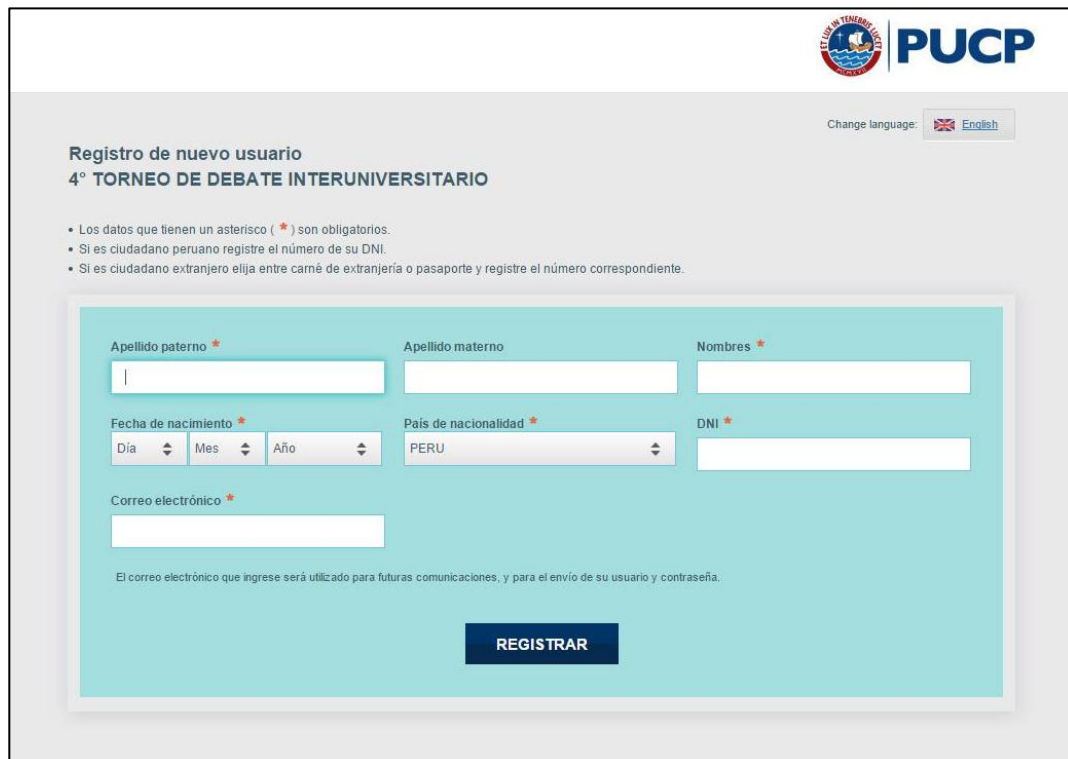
ET LUX IN TENEBRIS LUCET

PUCP

Change language: English

Registro de nuevo usuario
4° TORNEO DE DEBATE INTERUNIVERSITARIO

• Los datos que tienen un asterisco ( * ) son obligatorios.
• Si es ciudadano peruano registre el número de su DNI.
• Si es ciudadano extranjero elija entre carné de extranjería o pasaporte y registre el número correspondiente.

Apellido paterno *

Apellido materno

Nombres *

Fecha de nacimiento *
Día
Mes
Año

País de nacionalidad *
PERU

DNI *

Correo electrónico *

El correo electrónico que ingrese será utilizado para futuras comunicaciones, y para el envío de su usuario y contraseña.

REGISTRAR